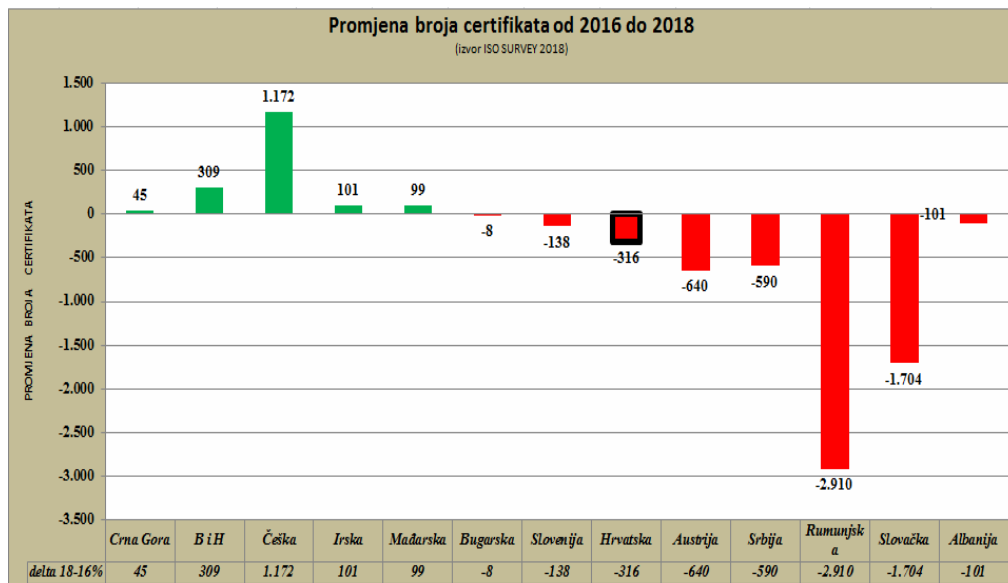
Promjena broja certifikata od 2016 do 2018
(izvor ISO SURVEY 2018)

PROMJENA BROJA CERTIFIKATA

1.500
1.000
500
0
-500
-1.000
-1.500
-2.000
-2.500
-3.000
-3.500

45
309
1.172
101
99
-8
-138
-316
-640
-590
-2.910
-1.704
-101

| | Crna Gora | B i H | Češka | Irska | Mađarska | Bugarska | Slovenija | Hrvatska | Austrija | Srbija | Rumunjska | Slovačka | Albanija |
|---|---|---|---|---|---|---|---|---|---|---|---|---|---|
| delta 18-16% | 45 | 309 | 1.172 | 101 | 99 | -8 | -138 | -316 | -640 | -590 | -2.910 | -1.704 | -101 |